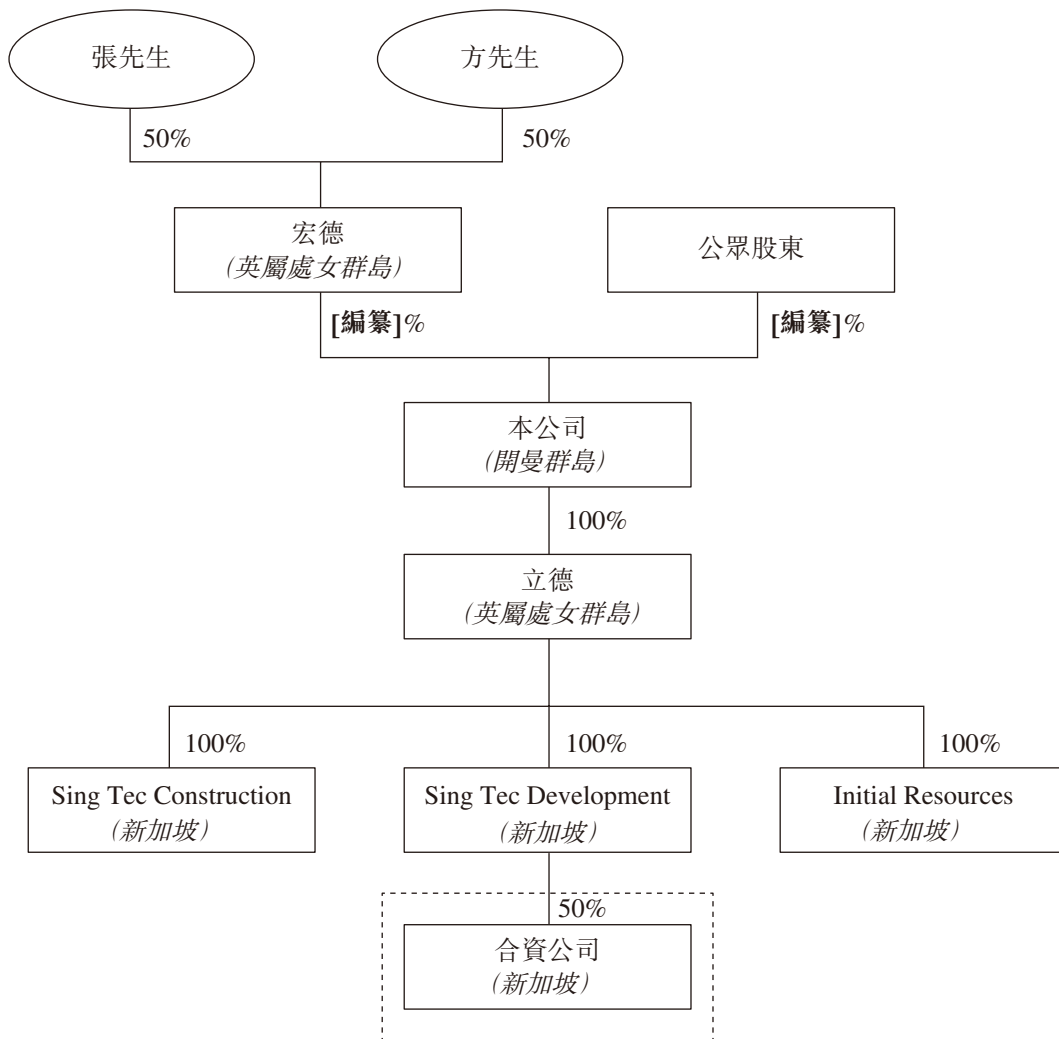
張先生

方先生

50%

50%

宏德
(英屬處女群島)

公眾股東

[編纂]%

[編纂]%

本公司
(開曼群島)

100%

立德
(英屬處女群島)

100%

100%

100%

Sing Tec Construction
(新加坡)

Sing Tec Development
(新加坡)

Initial Resources
(新加坡)

50%

合資公司
(新加坡)